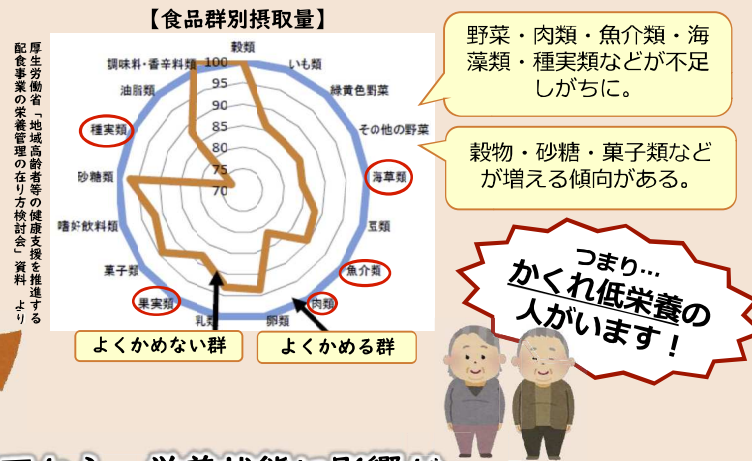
【食品群別摂取量】

厚生労働省「地域高齢者等の健康支援を推進する配食事業の栄養管理の在り方検討会」資料　より

穀類
いも類
緑黄色野菜
その他の野菜
海草類
豆類
魚介類
肉類
卵類
乳類
果実類
菓子類
嗜好飲料類
砂糖類
種実類
油脂類
調味料・香辛料類

100
95
90
85
80
75
70

よくかめない群
よくかめる群

野菜・肉類・魚介類・海藻類・種実類などが不足しがちに。

穀物・砂糖・菓子類などが増える傾向がある。

つまり…
かくれ低栄養の人がいます！

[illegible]